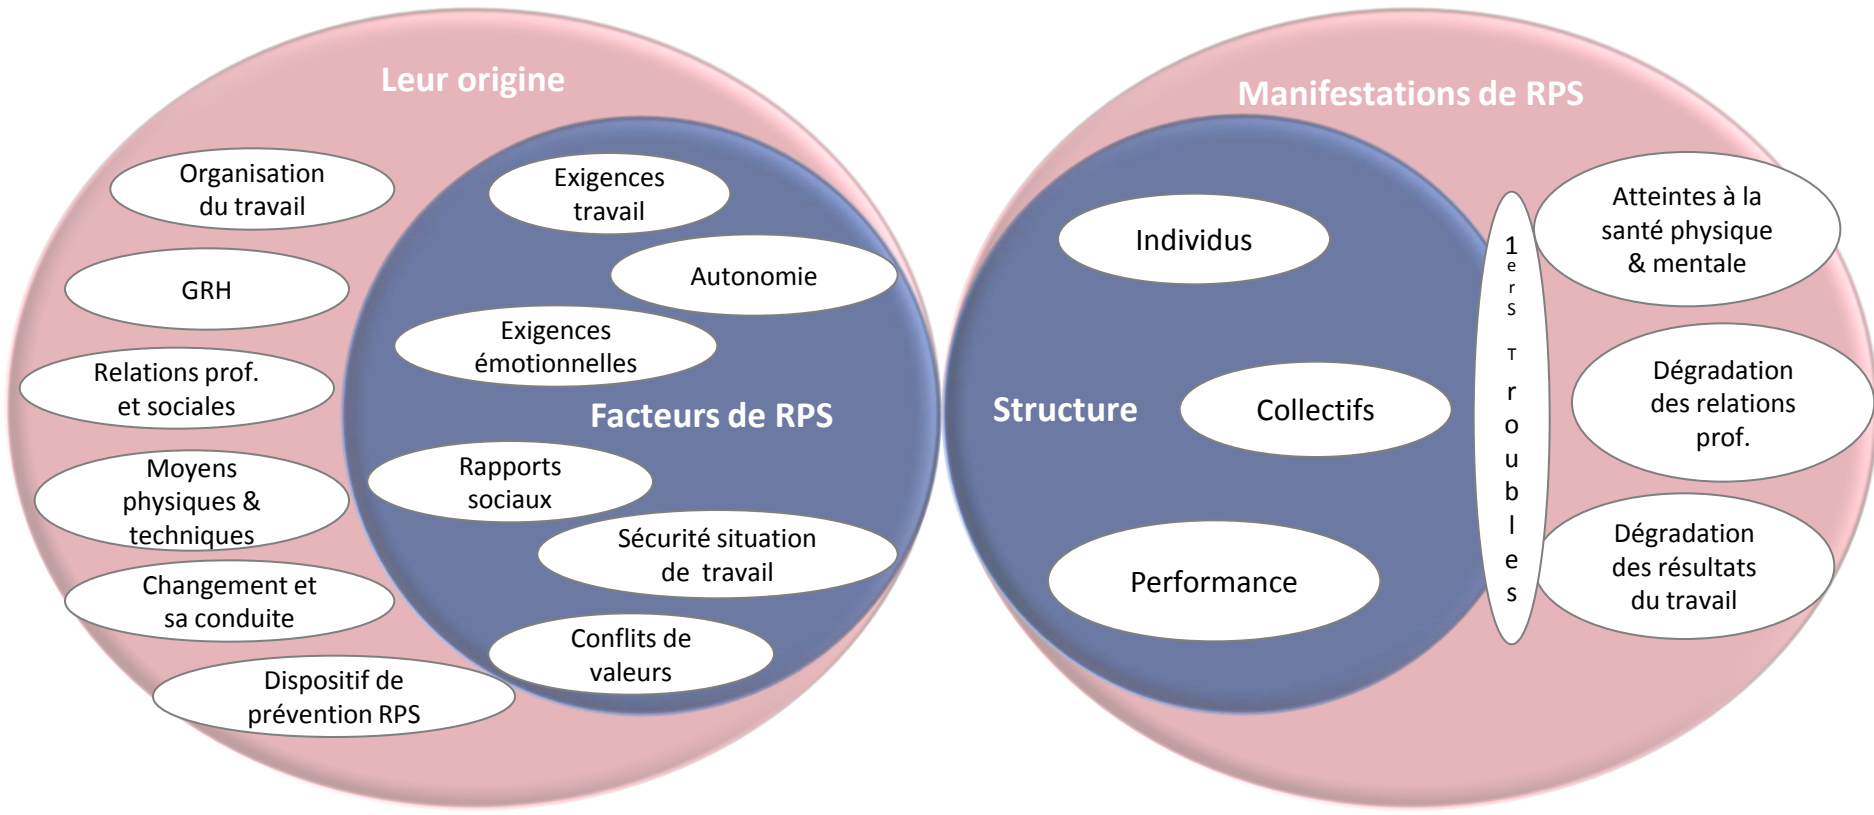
Leur origine

Organisation du travail

GRH

Relations prof. et sociales

Moyens physiques & techniques

Changement et sa conduite

Dispositif de prévention RPS

Exigences travail

Autonomie

Exigences émotionnelles

Facteurs de RPS

Rapports sociaux

Sécurité situation de travail

Conflits de valeurs

Manifestations de RPS

Individus

Structure

Collectifs

Performance

1ers Troubles

Atteintes à la santé physique & mentale

Dégradation des relations prof.

Dégradation des résultats du travail